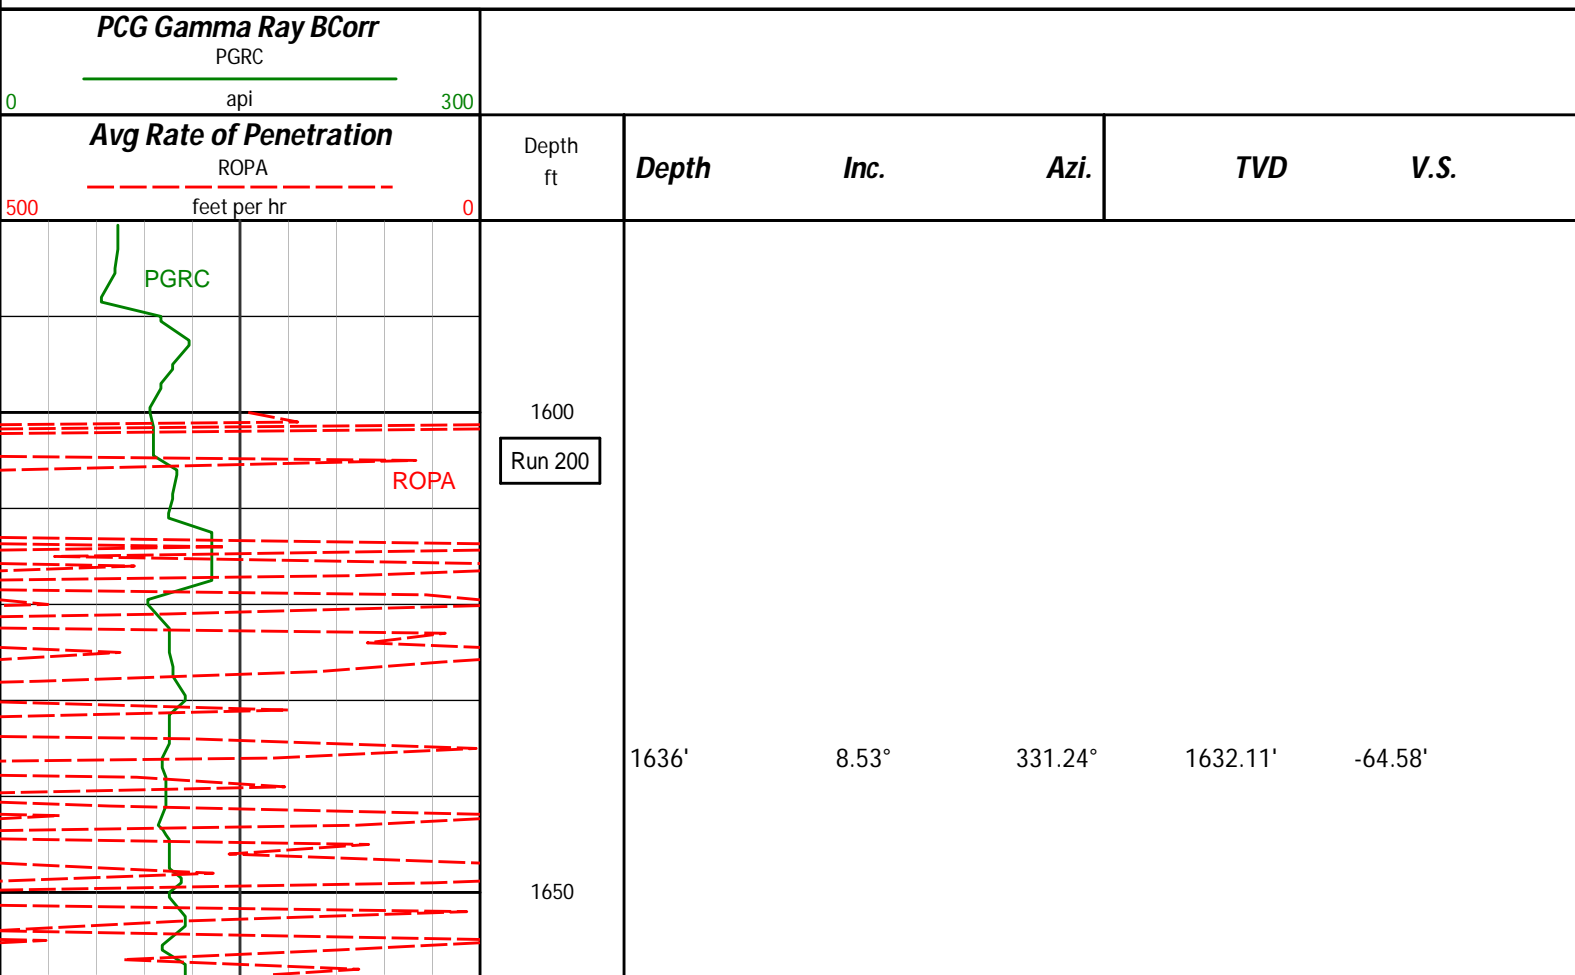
PCG Gamma Ray BCorr
PGRC
0 api 300

Avg Rate of Penetration
ROPA
500 feet per hr 0

Depth
ft

| Depth | Inc. | Azi. | TVD | V.S. |
|---|---|---|---|---|
| 1636' | 8.53° | 331.24° | 1632.11' | -64.58' |

PGRC

1600

Run 200

ROPA

1650